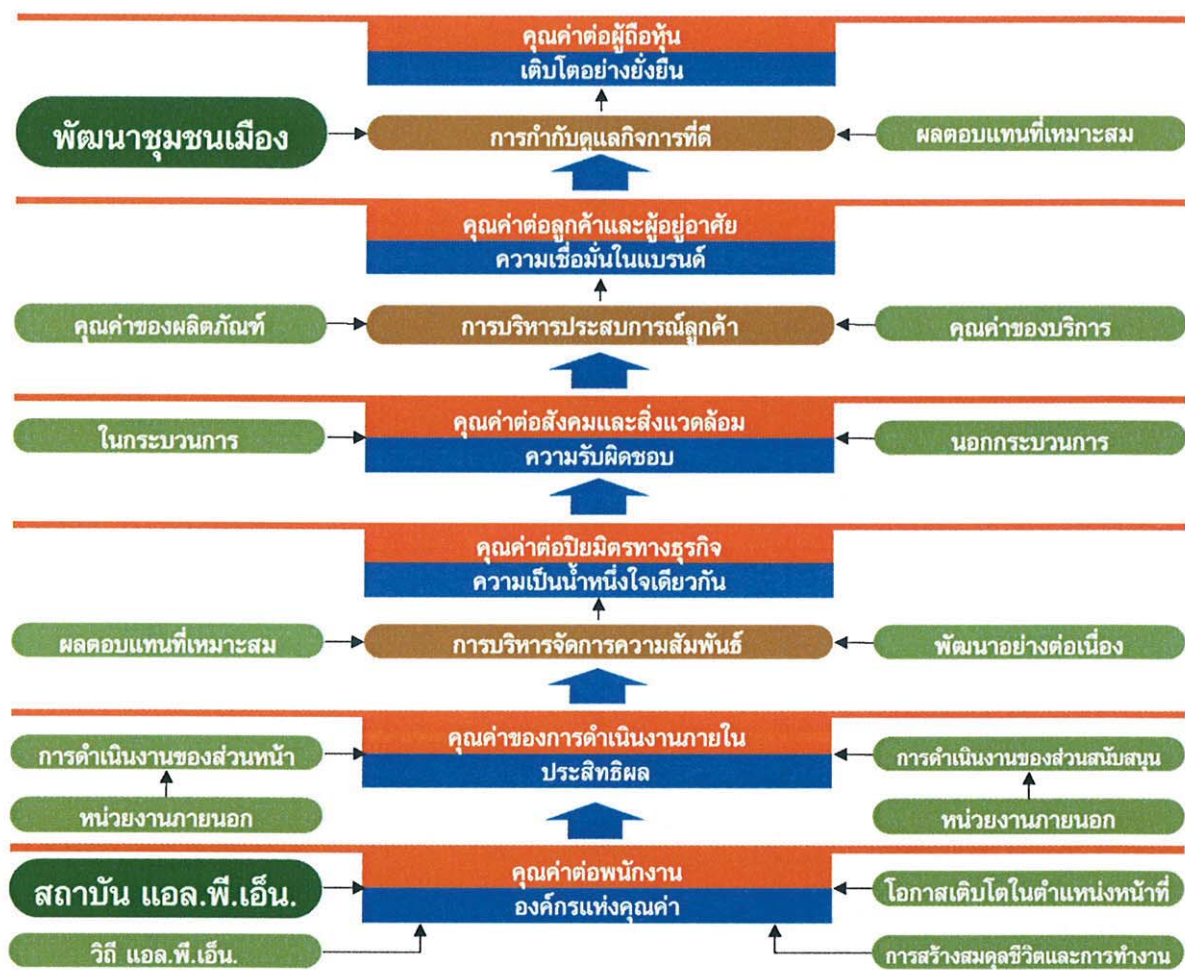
คุณค่าต่อผู้ถือหุ้น
เติบโตอย่างยั่งยืน

พัฒนาชุมชนเมือง

การกำกับดูแลกิจการที่ดี

ผลตอบแทนที่เหมาะสม

คุณค่าต่อลูกค้าและผู้อยู่อาศัย
ความเชื่อมั่นในแบรนด์

คุณค่าของผลิตภัณฑ์

การบริหารประสบการณ์ลูกค้า

คุณค่าของบริการ

ในกระบวนการ

คุณค่าต่อสังคมและสิ่งแวดล้อม
ความรับผิดชอบ

นอกกระบวนการ

คุณค่าต่อปิยมิตรทางธุรกิจ
ความเป็นน้ำหนึ่งใจเดียวกัน

ผลตอบแทนที่เหมาะสม

การบริหารจัดการความสัมพันธ์

พัฒนาอย่างต่อเนื่อง

การดำเนินงานของส่วนหน้า

หน่วยงานภายนอก

คุณค่าของการดำเนินงานภายใน
ประสิทธิผล

การดำเนินงานของส่วนสนับสนุน

หน่วยงานภายนอก

สถาบัน แอล.พี.เอ็น.

คุณค่าต่อพนักงาน
องค์กรแห่งคุณค่า

โอกาสเติบโตในตำแหน่งหน้าที่

วิถี แอล.พี.เอ็น.

การสร้างสมดุลชีวิตและการทำงาน